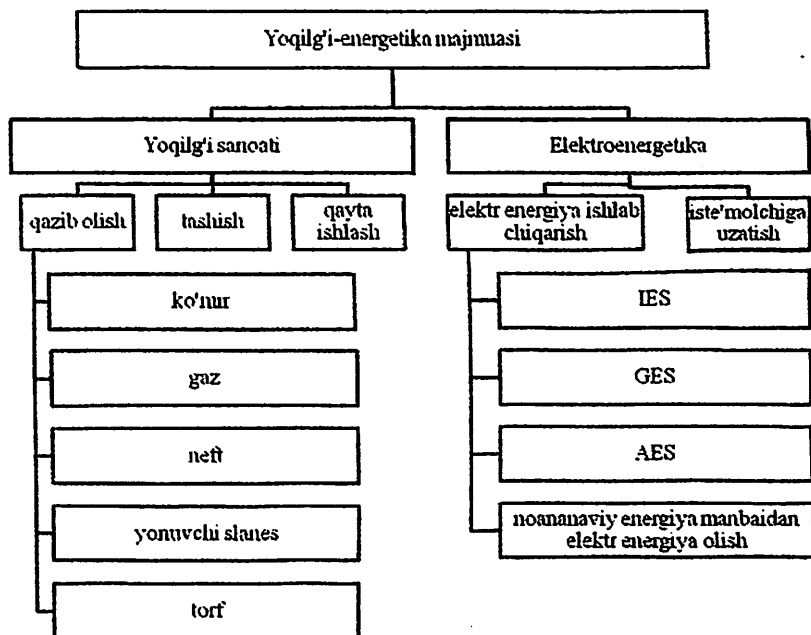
Yoqilg'i-energetika majmuasi

Yoqilg'i sanoati

Elektroenergetika

qazib olish

tashish

qayta ishlash

elektr energiya ishlab chiqarish

iste'molchiga uzatish

ko'mir

gaz

neft

yonuvchi slanes

torf

IES

GES

AES

noananaviy energiya manbaidan elektr energiya olish